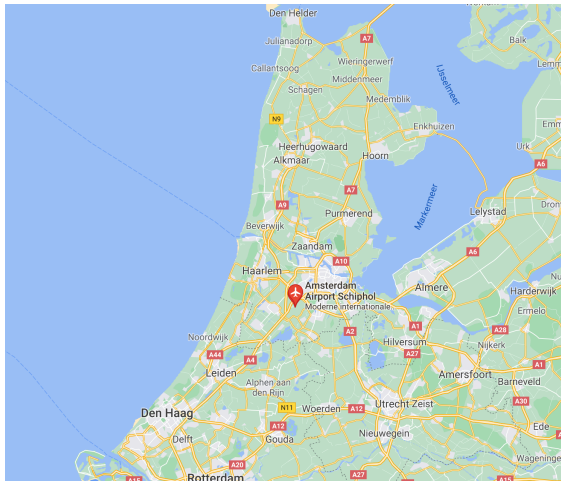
Den Helder
Julianadorp
A7
Balk
Lemm
Wieringerwerf
Callantsoog
Middenmeer
IJsselmeer
Schagen
Medemblik
N9
Enkhuizen
Emm
Heerhugowaard
Hoorn
Urk
Alkmaar
A6
A7
A9
Purmerend
Lelystad
Dron
Markermeer
Beverwijk
Zaandam
A6
A10
Haarlem
Amsterdam Airport Schiphol
Moderne internationale
Almere
Harderwijk
A28
Ermelo
A2
A1
Noordwijk
A1
Hilversum
Nijkerk
A44
A27
A4
Leiden
Amersfoort
Barneveld
Alphen aan den Rijn
A30
N11
Den Haag
Woerden
A12
Utrecht
Zeist
A12
Ede
Delft
Gouda
Nieuwegein
A20
Wagening
Rotterdam
A27
A15
A15